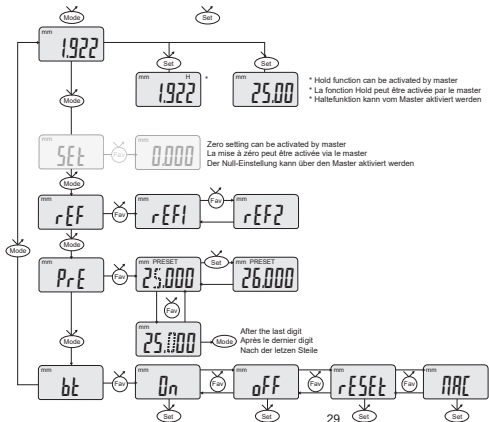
Mode
Set
mm
1.922
Set
Set
mm H
1.922
*
mm
25.00
* Hold function can be activated by master
* La fonction Hold peut être activée par le master
* Haltefunktion kann vom Master aktiviert werden
Mode
SEt
Fav
0.000
Zero setting can be activated by master
La mise à zéro peut être activée via le master
Der Null-Einstellung kann über den Master aktiviert werden
Mode
mm
rEF
Fav
rEF1
Fav
rEF2
Mode
Mode
mm
PrE
Fav
mm PRESET
25.000
Set
mm PRESET
26.000
Fav
25.000
Mode
After the last digit
Après le dernier digit
Nach der letzen Steile
Mode
mm
bt
Fav
On
Fav
oFF
Fav
rESEt
Fav
MAC
Set
Set
Set
Set
29